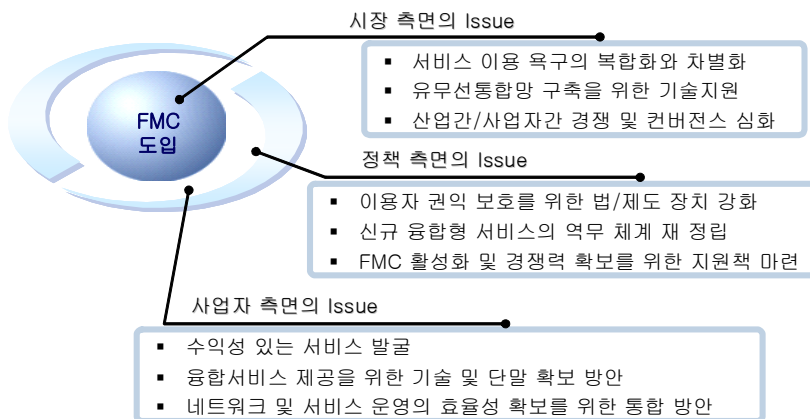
FMC
도입

시장 측면의 Issue

- 서비스 이용 욕구의 복합화와 차별화
- 유무선통합망 구축을 위한 기술지원
- 산업간/사업자간 경쟁 및 컨버전스 심화

정책 측면의 Issue

- 이용자 권익 보호를 위한 법/제도 장치 강화
- 신규 융합형 서비스의 역무 체계 재 정립
- FMC 활성화 및 경쟁력 확보를 위한 지원책 마련

사업자 측면의 Issue

- 수익성 있는 서비스 발굴
- 융합서비스 제공을 위한 기술 및 단말 확보 방안
- 네트워크 및 서비스 운영의 효율성 확보를 위한 통합 방안